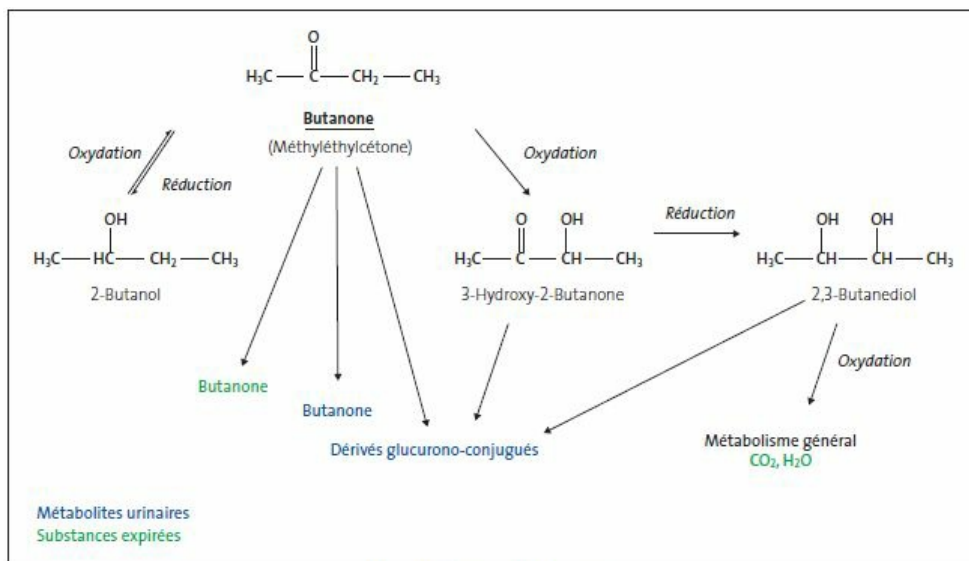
O
$H_3C — C — CH_2 — CH_3$

Butanone
(Méthyléthylcétone)

Oxydation
Réduction

OH
$H_3C — HC — CH_2 — CH_3$
2-Butanol

Oxydation

O OH
$H_3C — C — CH — CH_3$
3-Hydroxy-2-Butanone

Réduction

OH OH
$H_3C — CH — CH — CH_3$
2,3-Butanediol

Butanone

Butanone

Dérivés glucurono-conjugués

Oxydation

Métabolisme général
$CO_2$, $H_2O$

Métabolites urinaires
Substances expirées